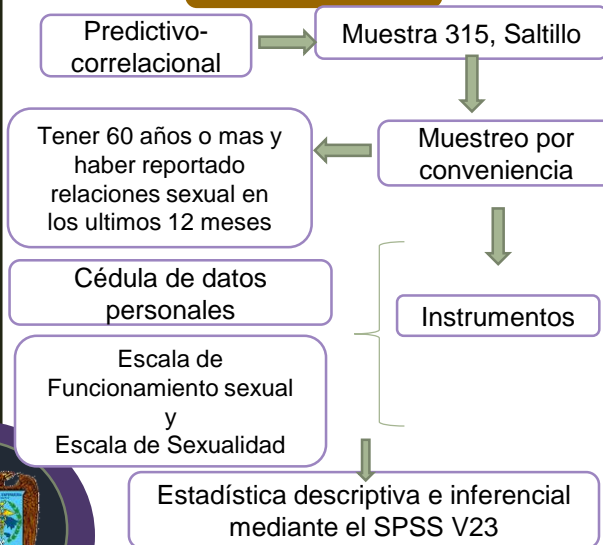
Predictivo-correlacional

Muestra 315, Saltillo

Muestreo por conveniencia

Tener 60 años o mas y haber reportado relaciones sexual en los ultimos 12 meses

Cédula de datos personales

Instrumentos

Escala de Funcionamiento sexual y Escala de Sexualidad

Estadística descriptiva e inferencial mediante el SPSS V23